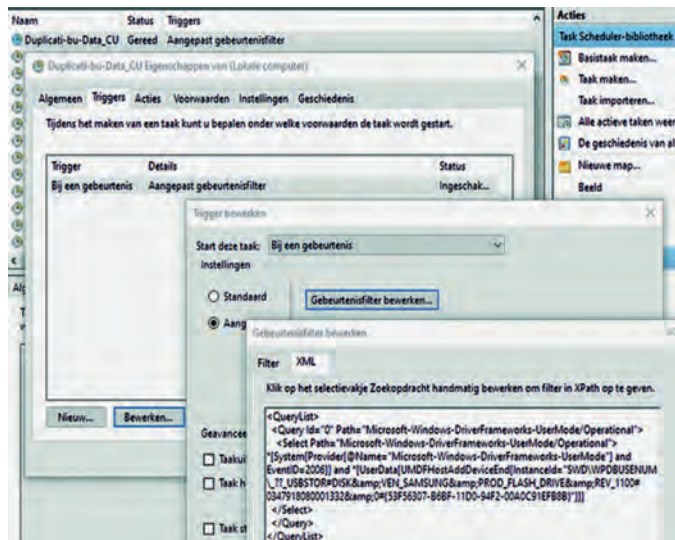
Naam | Status | Triggers
Duplicati-bu-Data_CU | Gereed | Aangepast gebeurtenisfilter

Duplicati-bu-Data_CU Eigenschappen van (Lokale computer)

Algemeen Triggers Acties Voorwaarden Instellingen Geschiedenis

Tijdens het maken van een taak kunt u bepalen onder welke voorwaarden de taak wordt gestart.

| Trigger | Details | Status |
|---|---|---|
| Bij een gebeurtenis | Aangepast gebeurtenisfilter | Ingeschak... |

Nieuw... Bewerken...

Acties
Task Scheduler-bibliotheek
Basistaak maken...
Taak maken...
Taak importeren...
Alle actieve taken weer
De geschiedenis van al
Nieuwe map...
Beeld

Trigger bewerken
Start deze taak: Bij een gebeurtenis
Instellingen
Standaard
Aang
Gebeurtenisfilter bewerken...
Geavance
Taak ui
Taak h
Taak st

Gebeurtenisfilter bewerken
Filter XML
Klik op het selectievakje Zoekopdracht handmatig bewerken om filter in XPath op te geven.

<QueryList>
<Query Id="0" Path="Microsoft-Windows-DriverFrameworks-UserMode/Operational">
<Select Path="Microsoft-Windows-DriverFrameworks-UserMode/Operational">
*[System[Provider[@Name='Microsoft-Windows-DriverFrameworks-UserMode'] and EventID=2006]] and *[UserData[UMDFHostAddDeviceEnd[InstanceId='SWD\WPDBUSENUM\_??_USBSTOR#DISK&amp;VEN_SAMSUNG&amp;PROD_FLASH_DRIVE&amp;REV_1100#0347918080001332&amp;0#{53F56307-B6BF-11D0-94F2-00A0C91EFB8B}']]]
</Select>
</Query>
</QueryList>